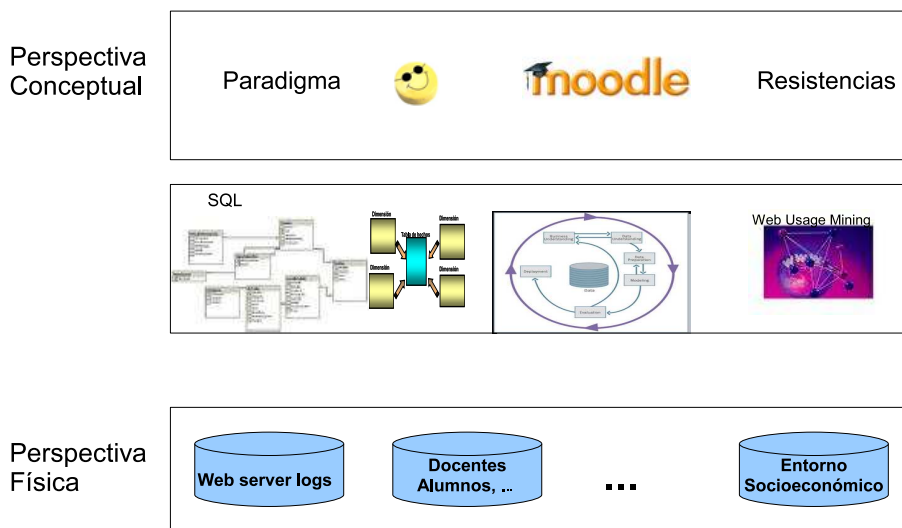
Perspectiva Conceptual

Paradigma

moodle

Resistencias

SQL

Dimensión

Dimensión

Tabla de hechos

Dimensión

Dimensión

Business Understanding

Data Understanding

Data Preparation

Modeling

Deployment

Data

Evaluation

Web Usage Mining

Perspectiva Física

Web server logs

Docentes Alumnos, ..

...

Entorno Socioeconómico